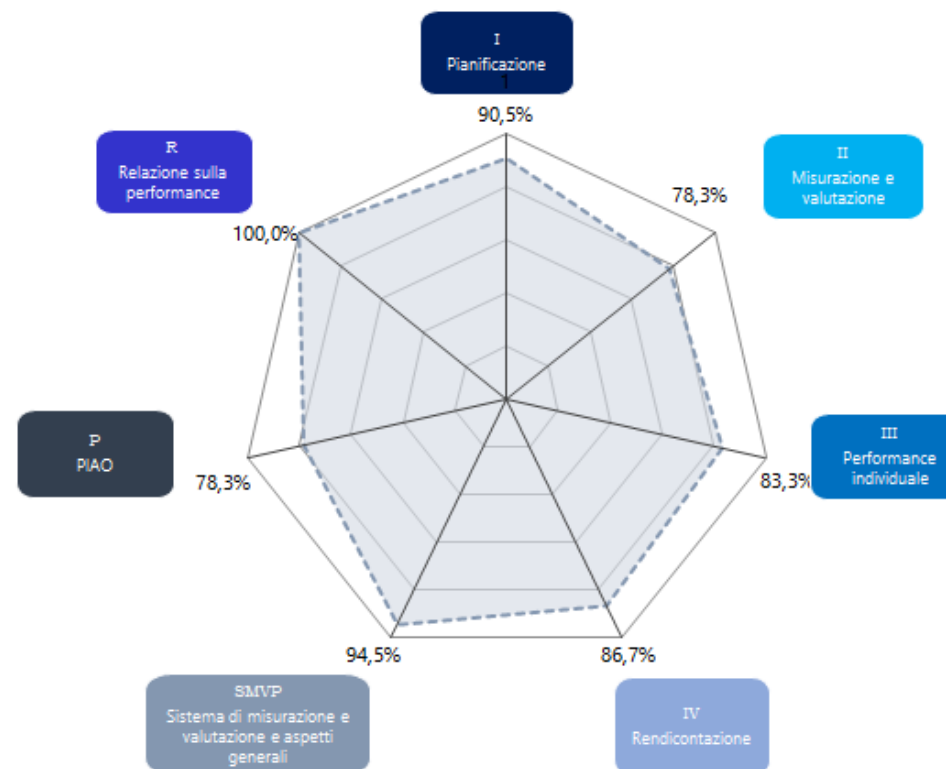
I
Pianificazione
90,5%

II
Misurazione e valutazione
78,3%

III
Performance individuale
83,3%

IV
Rendicontazione
86,7%

SMVP
Sistema di misurazione e valutazione e aspetti generali
94,5%

P
PIAO
78,3%

R
Relazione sulla performance
100,0%